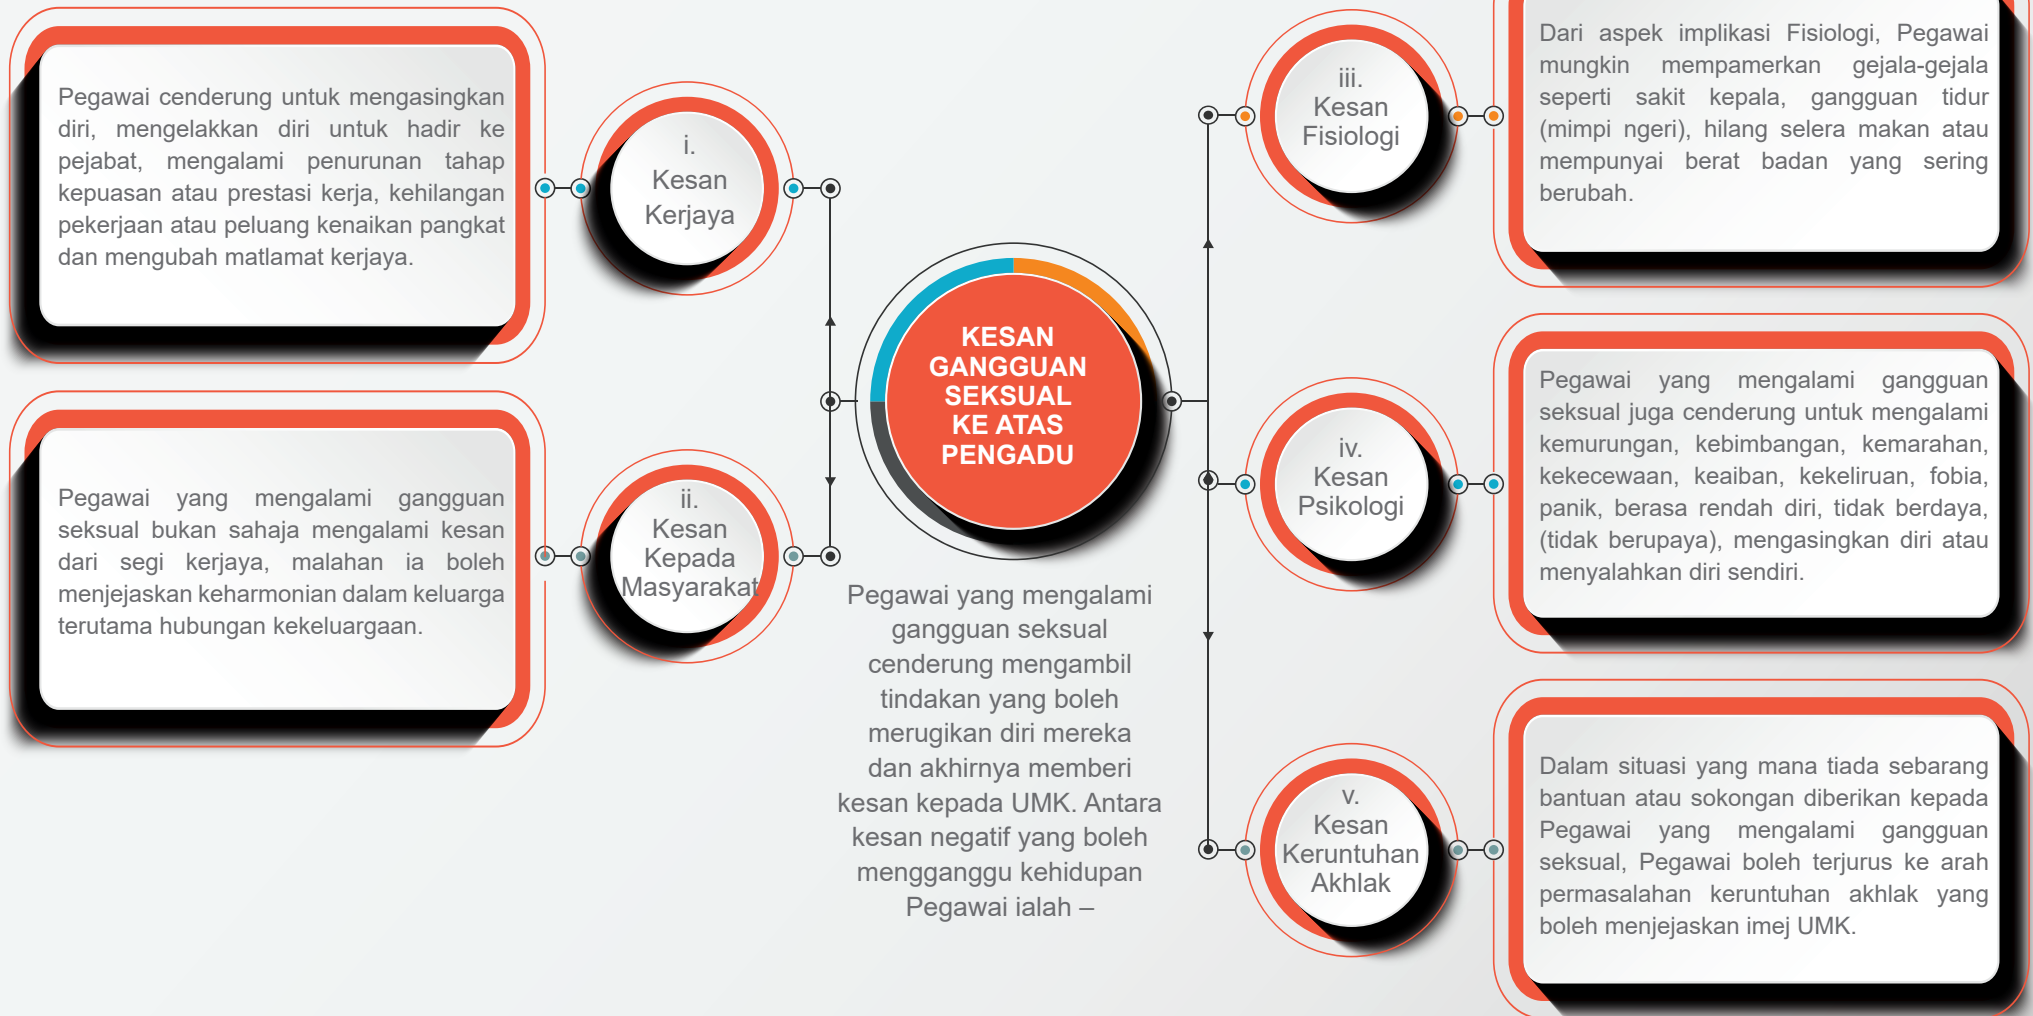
KESAN GANGGUAN SEKSUAL KE ATAS PENGADU

Pegawai yang mengalami gangguan seksual cenderung mengambil tindakan yang boleh merugikan diri mereka dan akhirnya memberi kesan kepada UMK. Antara kesan negatif yang boleh mengganggu kehidupan Pegawai ialah –

i. Kesan Kerjaya

Pegawai cenderung untuk mengasingkan diri, mengelakkan diri untuk hadir ke pejabat, mengalami penurunan tahap kepuasan atau prestasi kerja, kehilangan pekerjaan atau peluang kenaikan pangkat dan mengubah matlamat kerjaya.

ii. Kesan Kepada Masyarakat

Pegawai yang mengalami gangguan seksual bukan sahaja mengalami kesan dari segi kerjaya, malahan ia boleh menjejaskan keharmonian dalam keluarga terutama hubungan kekeluargaan.

iii. Kesan Fisiologi

Dari aspek implikasi Fisiologi, Pegawai mungkin mempamerkan gejala-gejala seperti sakit kepala, gangguan tidur (mimpi ngeri), hilang selera makan atau mempunyai berat badan yang sering berubah.

iv. Kesan Psikologi

Pegawai yang mengalami gangguan seksual juga cenderung untuk mengalami kemurungan, kebimbangan, kemarahan, kekecewaan, keaiban, kekeliruan, fobia, panik, berasa rendah diri, tidak berdaya, (tidak berupaya), mengasingkan diri atau menyalahkan diri sendiri.

v. Kesan Keruntuhan Akhlak

Dalam situasi yang mana tiada sebarang bantuan atau sokongan diberikan kepada Pegawai yang mengalami gangguan seksual, Pegawai boleh terjurus ke arah permasalahan keruntuhan akhlak yang boleh menjejaskan imej UMK.